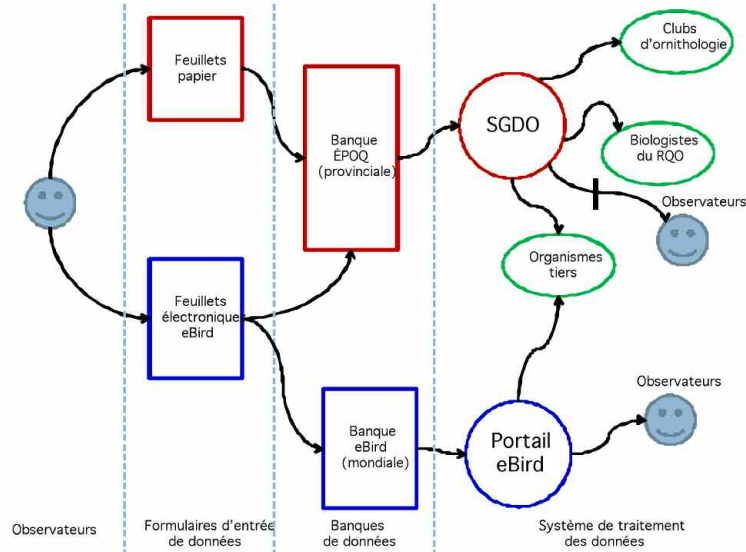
Feuillets papier

Banque ÉPOQ (provinciale)

SGDO

Clubs d'ornithologie

Biologistes du RQO

Observateurs

Organismes tiers

Feuillets électronique eBird

Banque eBird (mondiale)

Portail eBird

Observateurs

Observateurs

Formulaires d'entrée de données

Banques de données

Système de traitement des données